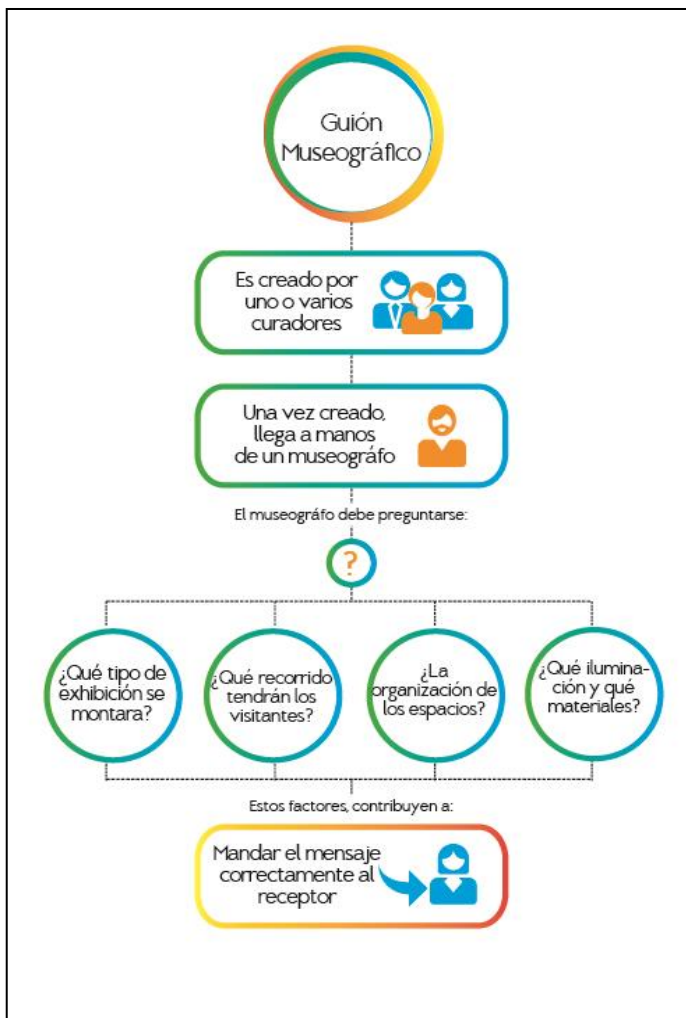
Guión Museográfico

Es creado por uno o varios curadores

Una vez creado, llega a manos de un museográfo

El museográfo debe preguntarse:

?

¿Qué tipo de exhibición se montara?

¿Qué recorrido tendrán los visitantes?

¿La organización de los espacios?

¿Qué iluminación y qué materiales?

Estos factores, contribuyen a:

Mandar el mensaje correctamente al receptor